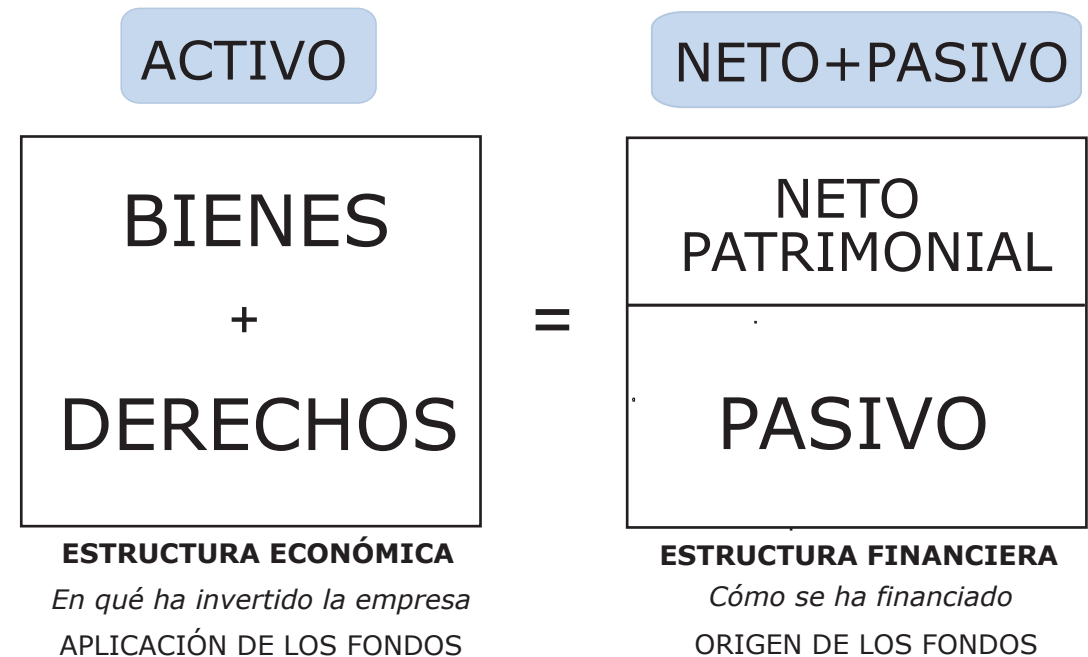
ACTIVO

BIENES
+
DERECHOS

ESTRUCTURA ECONÓMICA
En qué ha invertido la empresa
APLICACIÓN DE LOS FONDOS

=

NETO+PASIVO

NETO PATRIMONIAL

PASIVO

ESTRUCTURA FINANCIERA
Cómo se ha financiado
ORIGEN DE LOS FONDOS